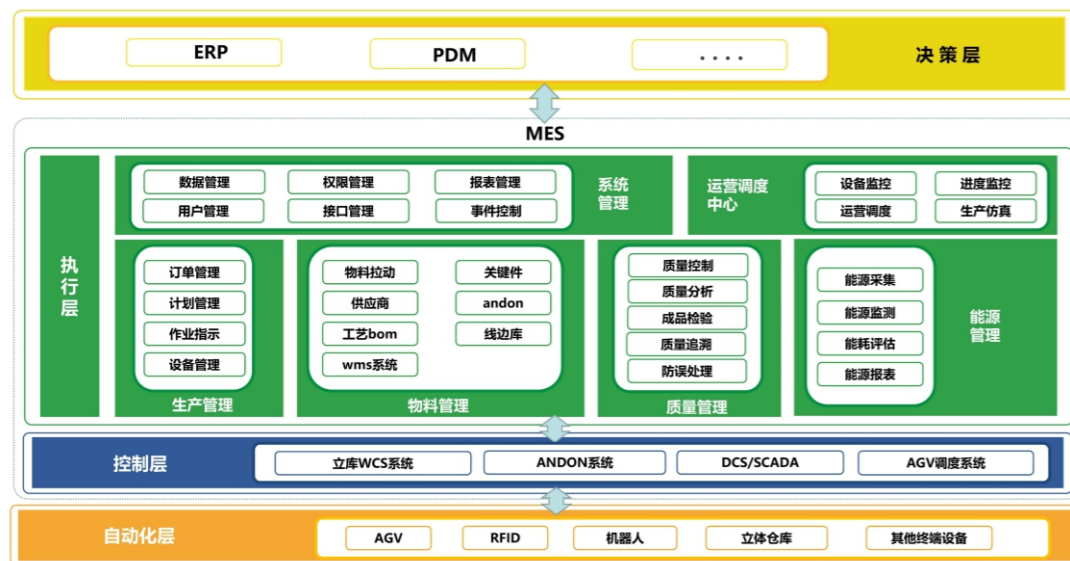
ERP
PDM
....
决策层

MES

执行层

数据管理
权限管理
报表管理
用户管理
接口管理
事件控制
系统管理

运营调度中心
设备监控
进度监控
运营调度
生产仿真

订单管理
计划管理
作业指示
设备管理
生产管理

物料拉动
关键件
供应商
andon
工艺bom
线边库
wms系统
物料管理

质量控制
质量分析
成品检验
质量追溯
防误处理
质量管理

能源采集
能源监测
能耗评估
能源报表
能源管理

控制层
立库WCS系统
ANDON系统
DCS/SCADA
AGV调度系统

自动化层
AGV
RFID
机器人
立体仓库
其他终端设备